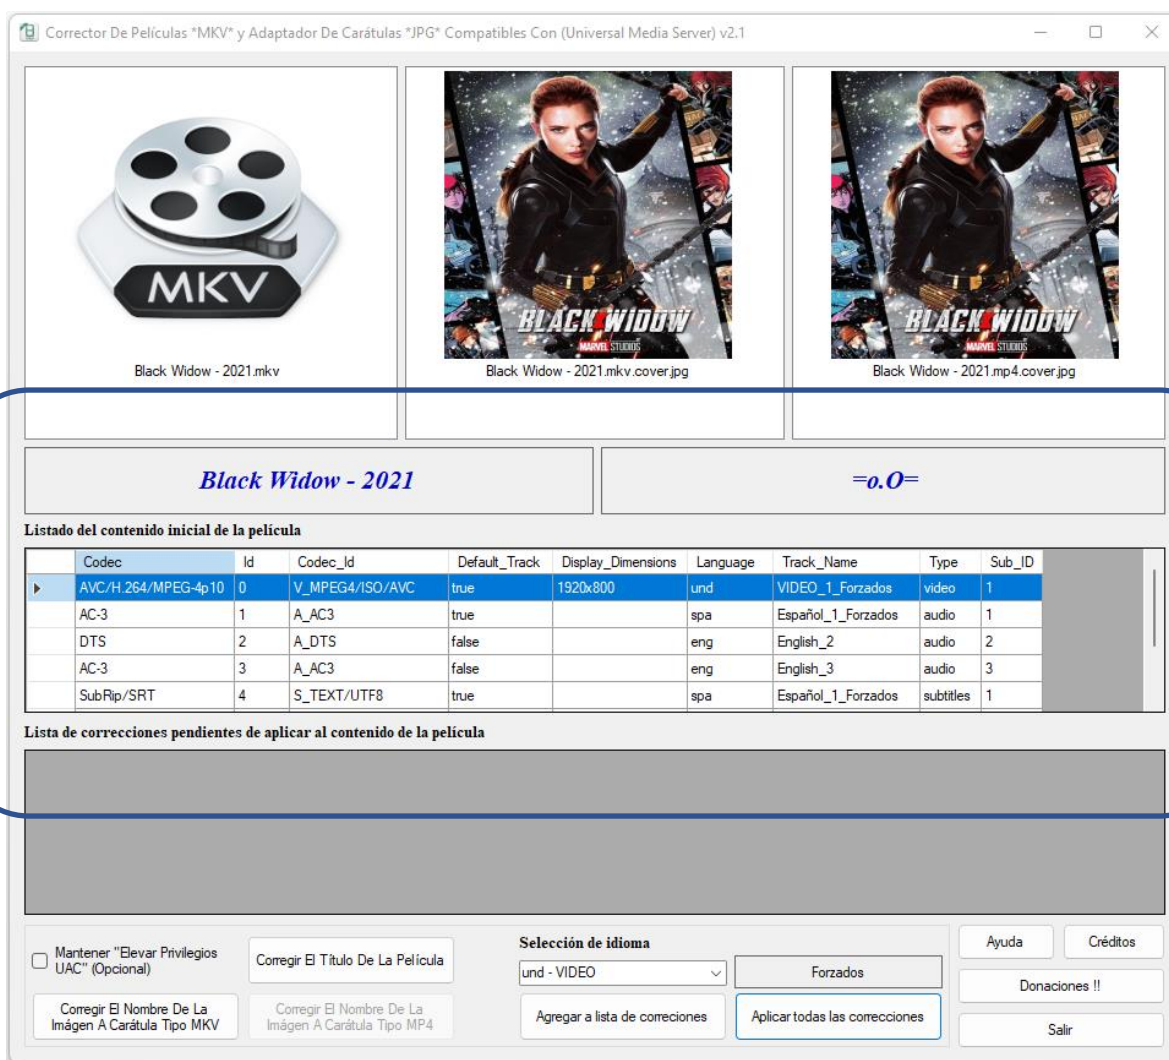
Corrector De Películas *MKV* y Adaptador De Carátulas *JPG* Compatibles Con (Universal Media Server) v2.1

MKV

Black Widow - 2021.mkv

BLACK WIDOW
MARVEL STUDIOS

Black Widow - 2021.mkv.cover.jpg

BLACK WIDOW
MARVEL STUDIOS

Black Widow - 2021.mp4.cover.jpg

Black Widow - 2021

=o.O=

Listado del contenido inicial de la película

| Codec | Id | Codec_Id | Default_Track | Display_Dimensions | Language | Track_Name | Type | Sub_ID |
|---|---|---|---|---|---|---|---|---|
| AVC/H.264/MPEG-4p10 | 0 | V_MPEG4/ISO/AVC | true | 1920x800 | und | VIDEO_1_Forzados | video | 1 |
| AC-3 | 1 | A_AC3 | true | | spa | Español_1_Forzados | audio | 1 |
| DTS | 2 | A_DTS | false | | eng | English_2 | audio | 2 |
| AC-3 | 3 | A_AC3 | false | | eng | English_3 | audio | 3 |
| SubRip/SRT | 4 | S_TEXT/UTF8 | true | | spa | Español_1_Forzados | subtitles | 1 |

Lista de correcciones pendientes de aplicar al contenido de la película

Mantener "Elevar Privilegios UAC" (Opcional)

Corregir El Título De La Película

Corregir El Nombre De La Imágen A Carátula Tipo MKV

Corregir El Nombre De La Imágen A Carátula Tipo MP4

Selección de idioma

und - VIDEO

Forzados

Agregar a lista de correciones

Aplicar todas las correcciones

Ayuda

Créditos

Donaciones !!

Salir